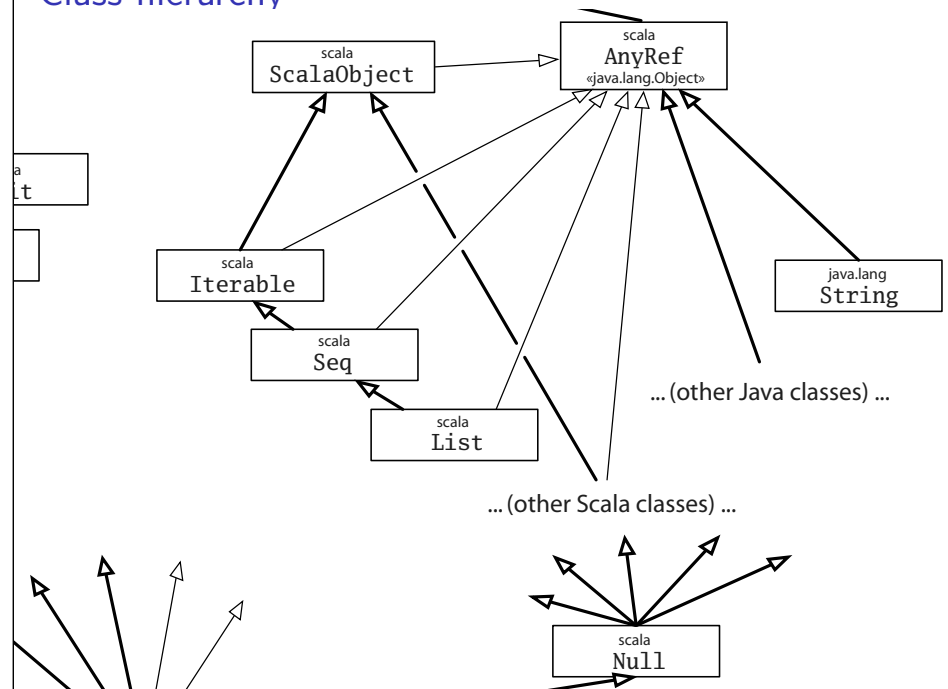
Class Hierarchy

scala
AnyRef
«java.lang.Object»

scala
ScalaObject

a
it

scala
Iterable

java.lang
String

scala
Seq

... (other Java classes) ...

scala
List

... (other Scala classes) ...

scala
Null